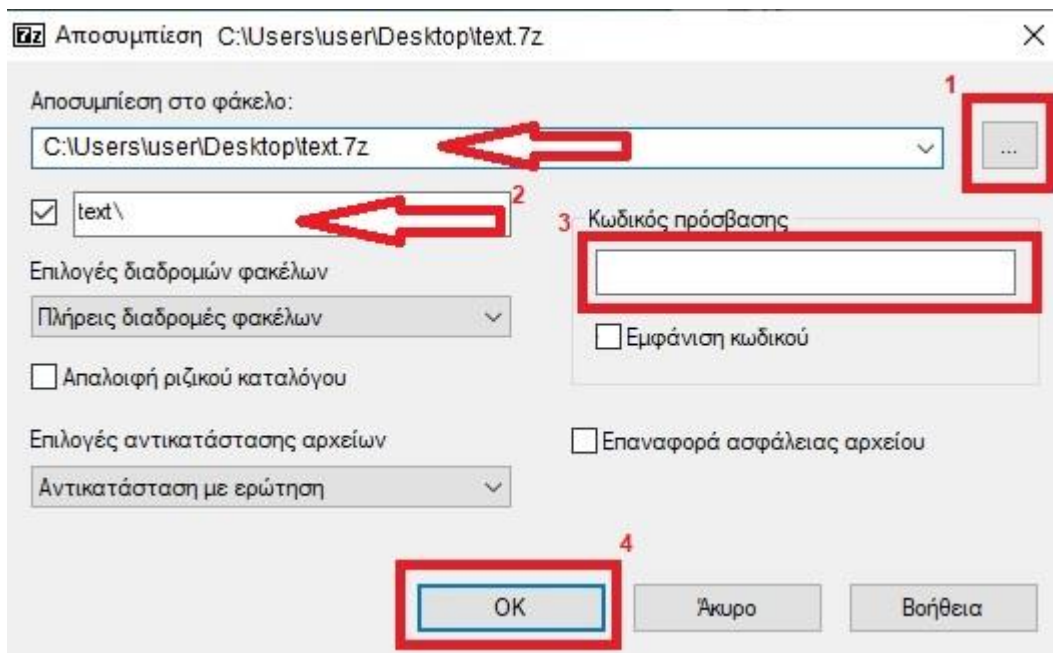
7z Αποσυμπίεση C:\Users\user\Desktop\text.7z

×

Αποσυμπίεση στο φάκελο:

1

C:\Users\user\Desktop\text.7z

...

text\

2

3 Κωδικός πρόσβασης

Επιλογές διαδρομών φακέλων

Πλήρεις διαδρομές φακέλων

Εμφάνιση κωδικού

Απαλοιφή ριζικού καταλόγου

Επιλογές αντικατάστασης αρχείων

Επαναφορά ασφάλειας αρχείου

Αντικατάσταση με ερώτηση

4

OK

Άκυρο

Βοήθεια